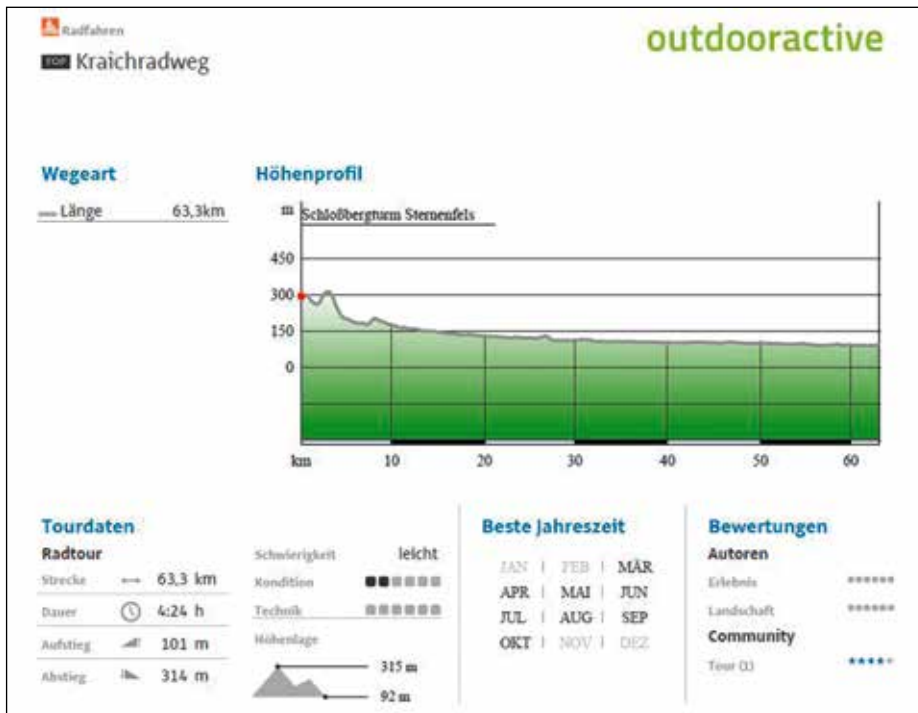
Radfahren
TOP Kraichradweg

outdooractive

Wegeart

Länge 63,3km

Höhenprofil

m Schloßbergturm Sternenfels

450
300
150
0

km 10 20 30 40 50 60

Tourdaten

Radtour

Strecke 63,3 km
Dauer 4:24 h
Aufstieg 101 m
Abstieg 314 m

Schwierigkeit leicht
Kondition
Technik
Höhenlage

315 m
92 m

Beste Jahreszeit

JAN | FEB | MÄR
APR | MAI | JUN
JUL | AUG | SEP
OKT | NOV | DEZ

Bewertungen

Autoren
Erlebnis
Landschaft
Community
Tour (1)